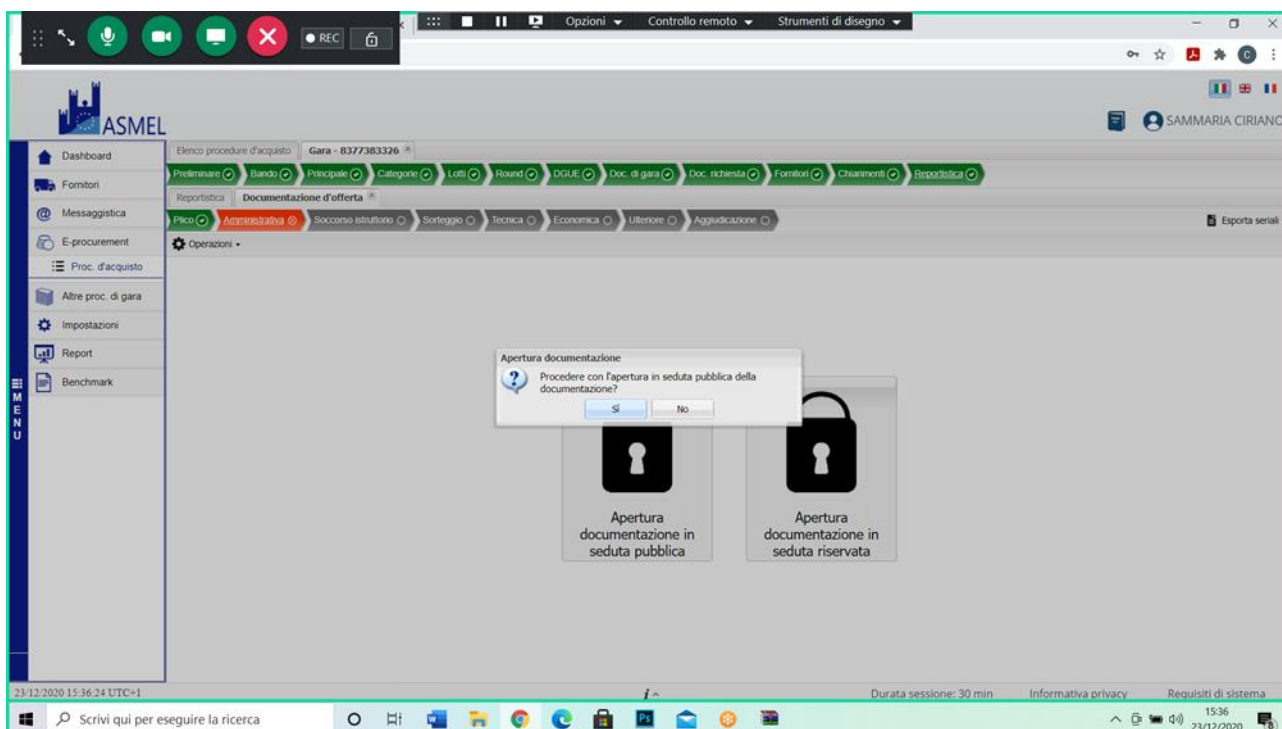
REC

Opzioni ▾ Controllo remoto ▾ Strumenti di disegno ▾

ASMEL

SAMMARIA CIRIANO

Dashboard
Fornitori
Messaggistica
E-procurement
Proc. d'acquisto
Altre proc. di gara
Impostazioni
Report
Benchmark

MENU

Elenco procedure d'acquisto | Gara - 8377383326

Preliminare | Bando | Principale | Categorie | Lotti | Round | DGUE | Doc. di gara | Doc. richiesta | Fornitori | Chiarimenti | Reportistica

Reportistica | Documentazione d'offerta

Plico | Amministrativa | Soccorso istruttorio | Sorteggio | Tecnica | Economica | Ulteriore | Aggiudicazione

Esporta seriali

Operazioni ▾

Apertura documentazione

Procedere con l'apertura in seduta pubblica della documentazione?

Sì | No

Apertura documentazione in seduta pubblica

Apertura documentazione in seduta riservata

23/12/2020 15:36:24 UTC+1

Durata sessione: 30 min | Informativa privacy | Requisiti di sistema

Scrivi qui per eseguire la ricerca

15:36
23/12/2020